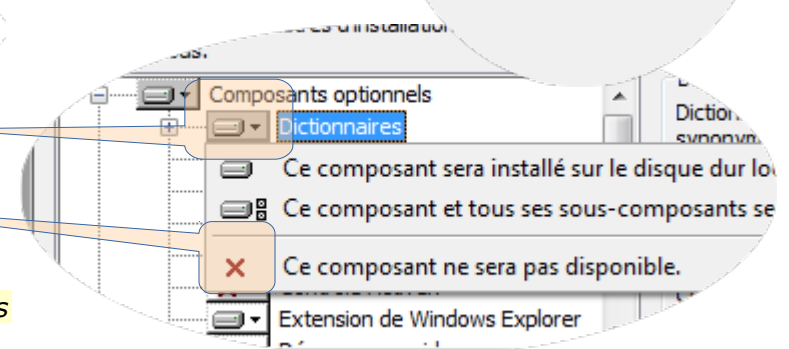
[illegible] d'installation
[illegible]

Composants optionnels
Dictionnaires
Diction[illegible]
synonym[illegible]
Ce composant sera installé sur le disque dur lo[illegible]
Ce composant et tous ses sous-composants se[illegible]
Ce composant ne sera pas disponible.
Extension de Windows Explorer
s